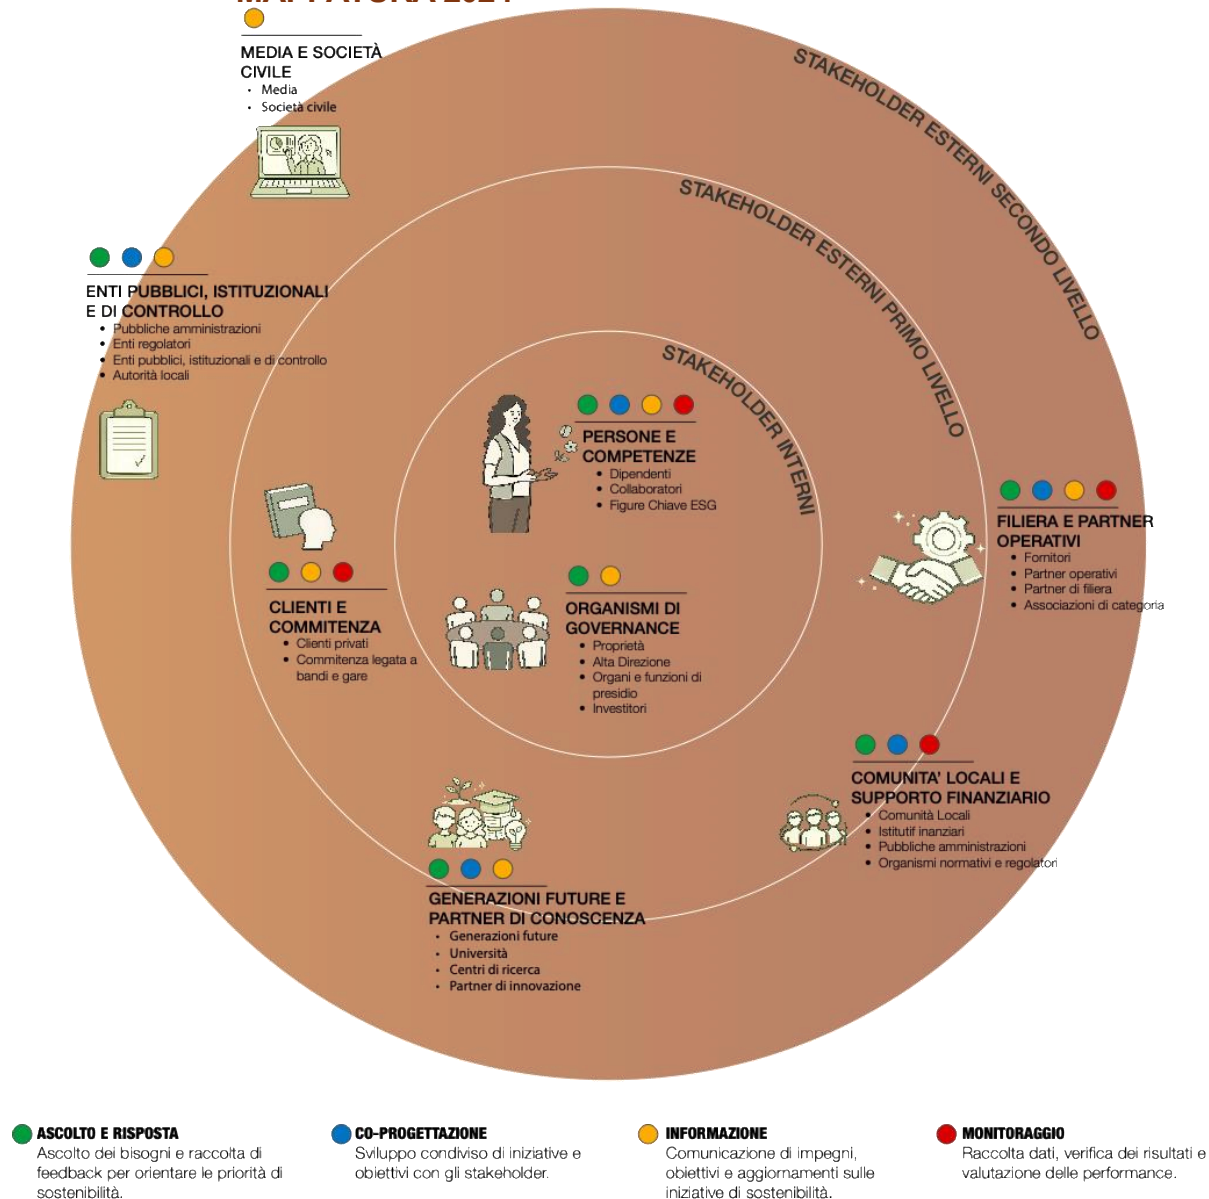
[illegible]

MEDIA E SOCIETÀ CIVILE
- Media
- Società civile

STAKEHOLDER ESTERNI SECONDO LIVELLO

STAKEHOLDER ESTERNI PRIMO LIVELLO

ENTI PUBBLICI, ISTITUZIONALI E DI CONTROLLO
- Pubbliche amministrazioni
- Enti regolatori
- Enti pubblici, istituzionali e di controllo
- Autorità locali

STAKEHOLDER INTERNI

PERSONE E COMPETENZE
- Dipendenti
- Collaboratori
- Figure Chiave ESG

FILIERA E PARTNER OPERATIVI
- Fornitori
- Partner operativi
- Partner di filiera
- Associazioni di categoria

CLIENTI E COMMITENZA
- Clienti privati
- Commitenza legata a bandi e gare

ORGANISMI DI GOVERNANCE
- Proprietà
- Alta Direzione
- Organi e funzioni di presidio
- Investitori

COMUNITA' LOCALI E SUPPORTO FINANZIARIO
- Comunità Locali
- Istitutif inanziari
- Pubbliche amministrazioni
- Organismi normativi e regolatori

GENERAZIONI FUTURE E PARTNER DI CONOSCENZA
- Generazioni future
- Università
- Centri di ricerca
- Partner di innovazione

ASCOLTO E RISPOSTA
Ascolto dei bisogni e raccolta di feedback per orientare le priorità di sostenibilità.

CO-PROGETTAZIONE
Sviluppo condiviso di iniziative e obiettivi con gli stakeholder.

INFORMAZIONE
Comunicazione di impegni, obiettivi e aggiornamenti sulle iniziative di sostenibilità.

MONITORAGGIO
Raccolta dati, verifica dei risultati e valutazione delle performance.